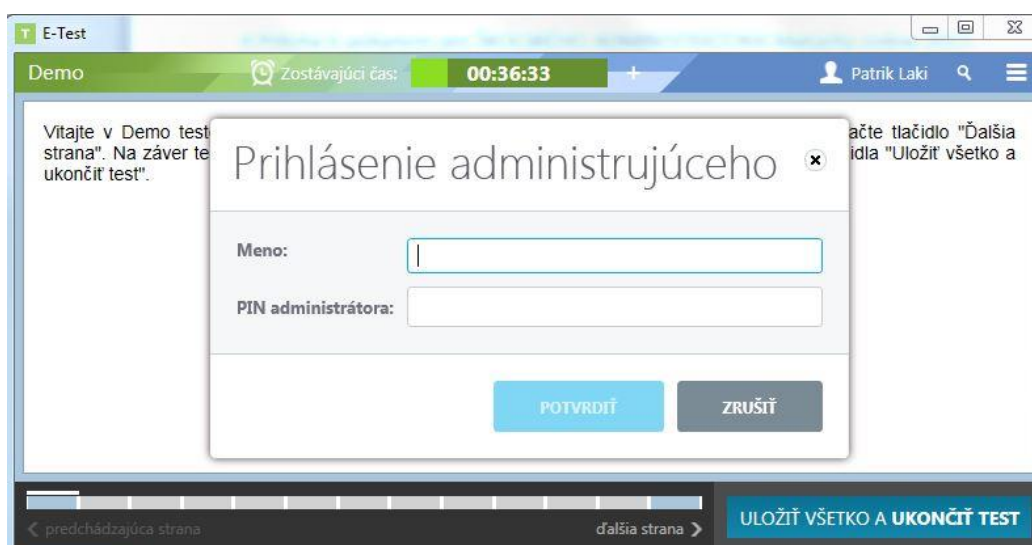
T E-Test

Demo
Zostávajúci čas: 00:36:33 +
Patrik Laki

Vitajte v Demo test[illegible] ačte tlačidlo "Ďalšia strana". Na záver te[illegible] idla "Uložiť všetko a ukončiť test".

Prihlásenie administrujúceho

Meno:
PIN administrátora:

POTVRDIŤ
ZRUŠIŤ

‹ predchádzajúca strana
ďalšia strana ›
ULOŽIŤ VŠETKO A UKONČIŤ TEST